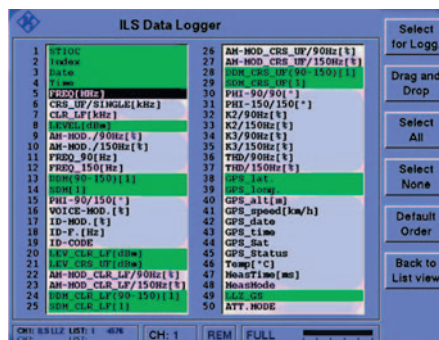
ILS Data Logger

| | | | |
|---|---|---|---|
| 1 | STIOC | 26 | AM-MOD_CRS_UF/90Hz[%] |
| 2 | Index | 27 | AM-MOD_CRS_UF/150Hz[%] |
| 3 | Date | 28 | DDM_CRS_UF(90-150)[1] |
| 4 | Time | 29 | SDM_CRS_UF[%] |
| 5 | FREQ[MHz] | 30 | PHI-90/90[°] |
| 6 | CRS_UF/SINGLE[kHz] | 31 | PHI-150/150[°] |
| 7 | CLR_LF[kHz] | 32 | K2/90Hz[%] |
| 8 | LEVEL[dBm] | 33 | K2/150Hz[%] |
| 9 | AM-MOD./90Hz[%] | 34 | K3/90Hz[%] |
| 10 | AM-MOD./150Hz[%] | 35 | K3/150Hz[%] |
| 11 | FREQ_90[Hz] | 36 | THD/90Hz[%] |
| 12 | FREQ_150[Hz] | 37 | THD/150Hz[%] |
| 13 | DDM(90-150)[1] | 38 | GPS_lat. |
| 14 | SDM[%] | 39 | GPS_long. |
| 15 | PHI-90/150[°] | 40 | GPS_alt[m] |
| 16 | VOICE-MOD.[%] | 41 | GPS_speed[km/h] |
| 17 | ID-MOD.[%] | 42 | GPS_date |
| 18 | ID-F.[Hz] | 43 | GPS_time |
| 19 | ID-CODE | 44 | GPS_Sat |
| 20 | LEV_CLR_LF[dBm] | 45 | GPS_Status |
| 21 | LEV_CRS_UF[dBm] | 46 | Temp[°C] |
| 22 | AM-MOD_CLR_LF/90Hz[%] | 47 | MeasTime[ms] |
| 23 | AM-MOD_CLR_LF/150Hz[%] | 48 | MeasMode |
| 24 | DDM_CLR_LF(90-150)[1] | 49 | LLZ_GS |
| 25 | SDM_CLR_LF[%] | 50 | ATT.MODE |

Select for Logg.

Drag and Drop

Select All

Select None

Default Order

Back to List view

CH1: ILS LLZ LIST: 1 4576 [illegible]

CH: 1

REM

FULL